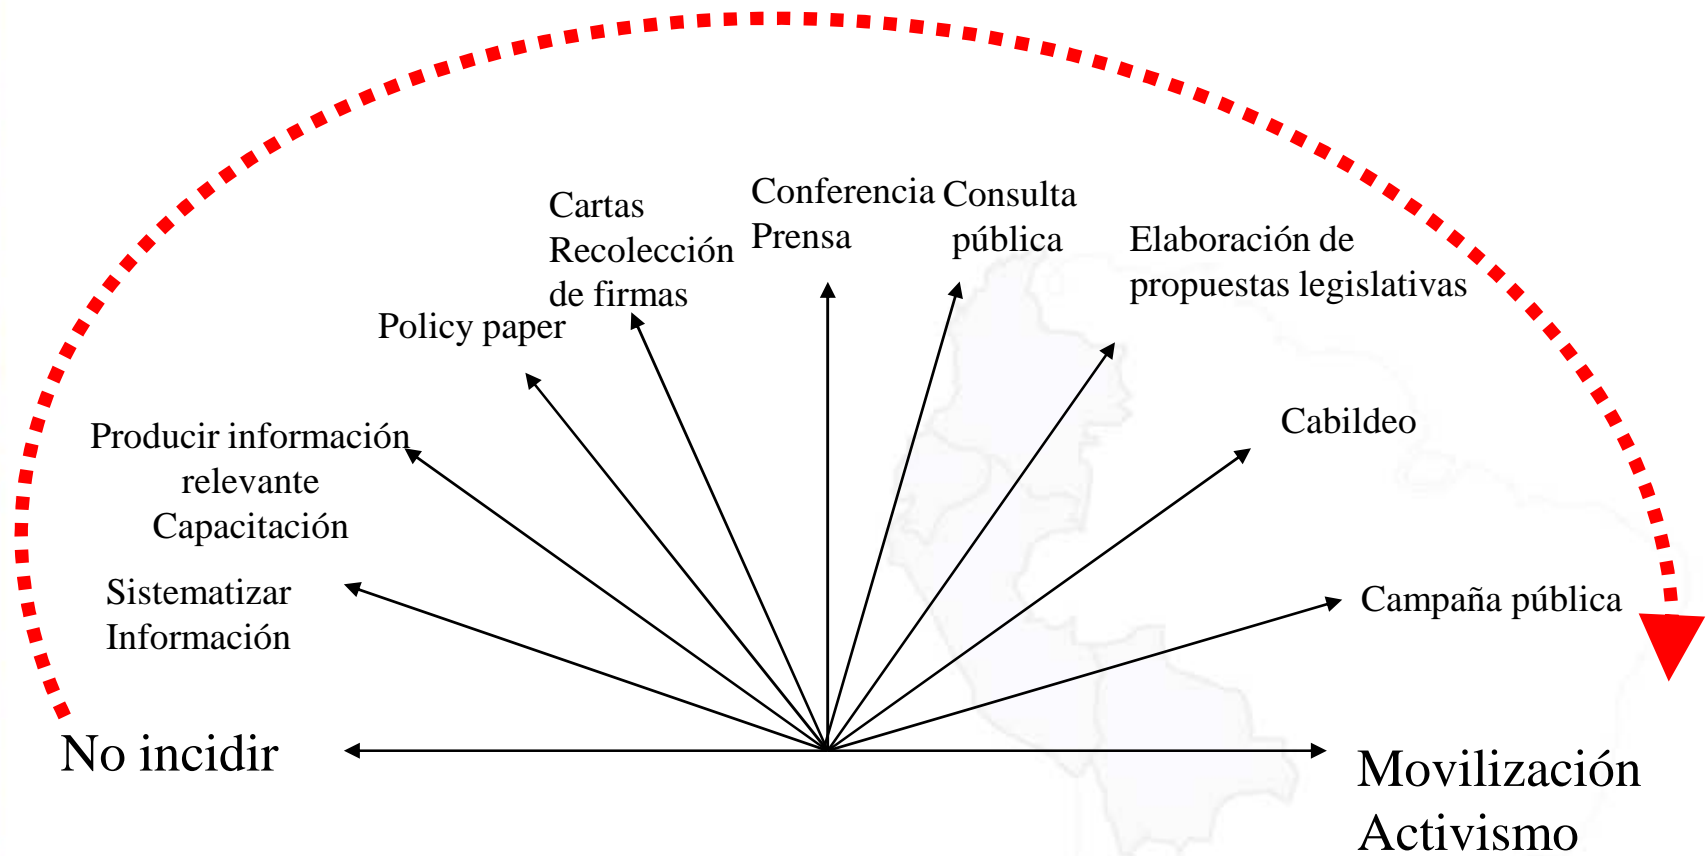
Cartas
Recolección
de firmas

Conferencia
Prensa

Consulta
pública

Elaboración de
propuestas legislativas

Policy paper

Producir información
relevante
Capacitación

Cabildeo

Sistematizar
Información

Campaña pública

No incidir

Movilización
Activismo